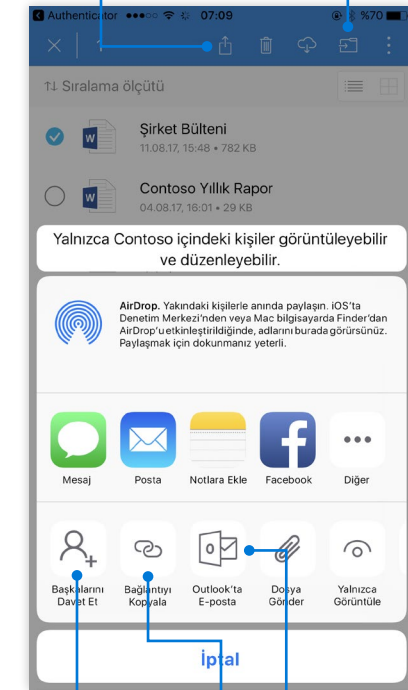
Authenticator ●●●○○ 07:09 %70

↑↓ Sıralama ölçütü

Şirket Bülteni
11.08.17, 15:48 • 782 KB

Contoso Yıllık Rapor
04.08.17, 16:01 • 29 KB

Yalnızca Contoso içindeki kişiler görüntüleyebilir ve düzenleyebilir.

AirDrop. Yakındaki kişilerle anında paylaşın. iOS'ta Denetim Merkezi'nden veya Mac bilgisayarda Finder'dan AirDrop'u etkinleştirildiğinde, adlarını burada görürsünüz. Paylaşmak için dokunmanız yeterli.

Mesaj
Posta
Notlara Ekle
Facebook
Diğer

Başkalarını Davet Et
Bağlantıyı Kopyala
Outlook'ta E-posta
Dosya Gönder
Yalnızca Görüntüle

İptal